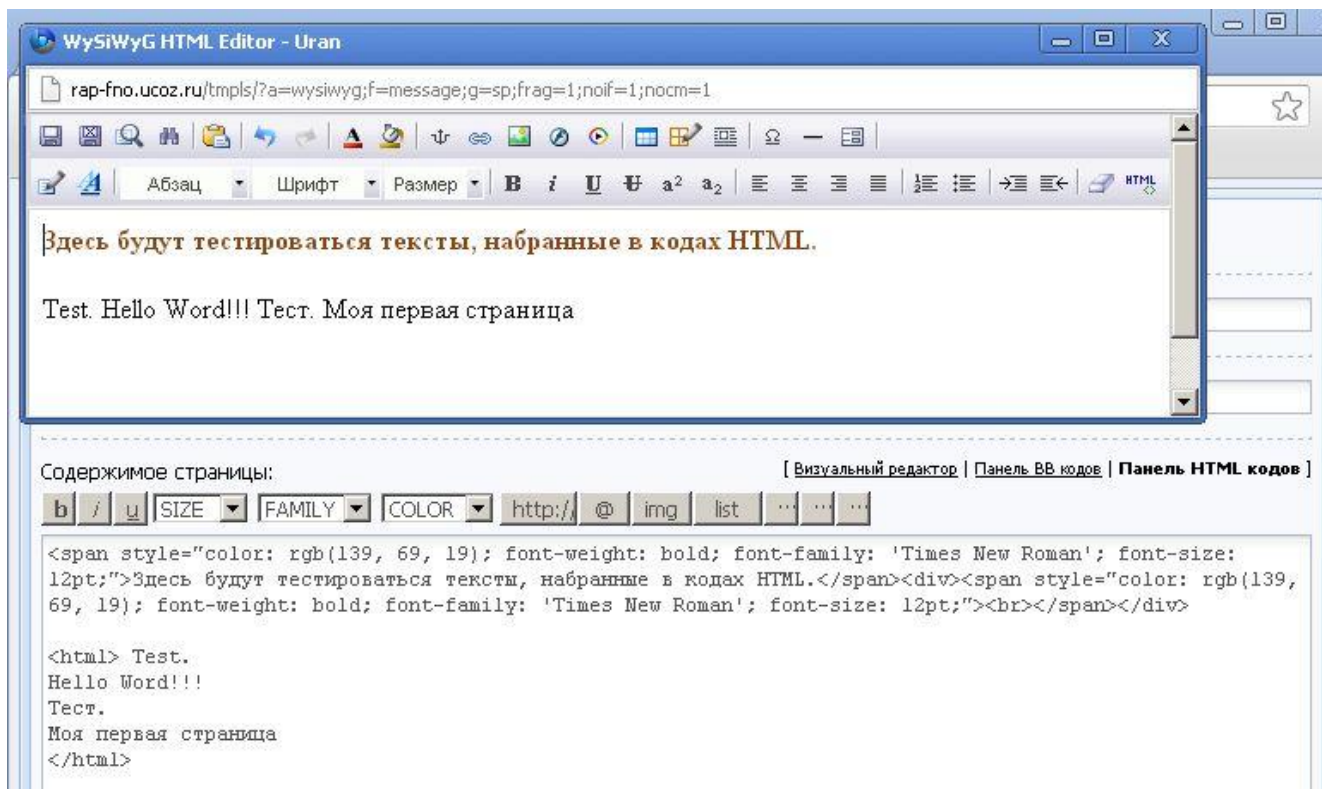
WySiWyG HTML Editor - Uran

rap-fno.ucoz.ru/tmpls/?a=wysiwyg;f=message;g=sp;frag=1;noif=1;nocm=1

Абзац Шрифт Размер B i U $a^2$ $a_2$ HTML

Здесь будут тестироваться тексты, набранные в кодах HTML.

Test. Hello Word!!! Тест. Моя первая страница

Содержимое страницы:

[ Визуальный редактор | Панель BB кодов | Панель HTML кодов ]

b i u SIZE FAMILY COLOR http:// @ img list

<span style="color: rgb(139, 69, 19); font-weight: bold; font-family: 'Times New Roman'; font-size: 12pt;">Здесь будут тестироваться тексты, набранные в кодах HTML.</span><div><span style="color: rgb(139, 69, 19); font-weight: bold; font-family: 'Times New Roman'; font-size: 12pt;"><br></span></div>

<html> Test.
Hello Word!!!
Тест.
Моя первая страница
</html>